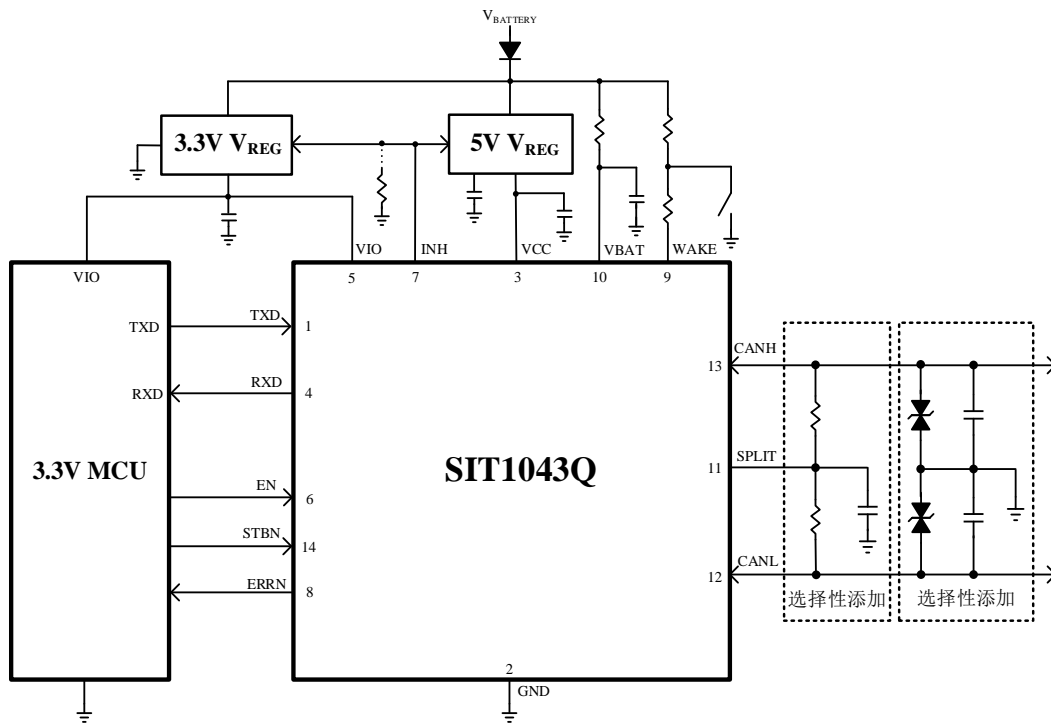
$V_{BATTERY}$

3.3V $V_{REG}$

5V $V_{REG}$

VIO
INH
VCC
VBAT
WAKE

VIO

5
7
3
10
9

TXD
TXD
1

RXD
RXD
4

3.3V MCU

SIT1043Q

EN
6

STBN
14

ERRN
8

2
GND

CANH
13

SPLIT
11

CANL
12

选择性添加

选择性添加